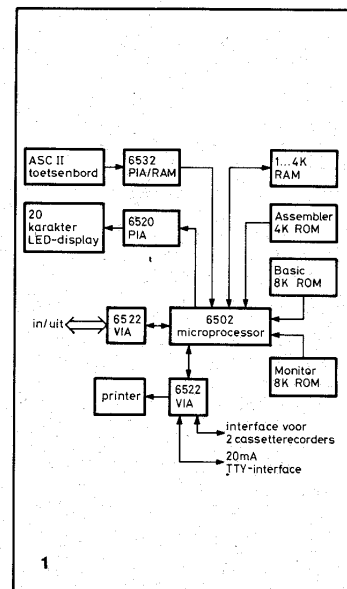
ASC II toetsenbord

6532 PIA/RAM

1...4K RAM

20 karakter LED-display

6520 PIA

Assembler 4K ROM

Basic 8K ROM

in/uit

6522 VIA

6502 microprocessor

Monitor 8K ROM

printer

6522 VIA

interface voor 2 cassetterecorders

20mA TTY-interface

1